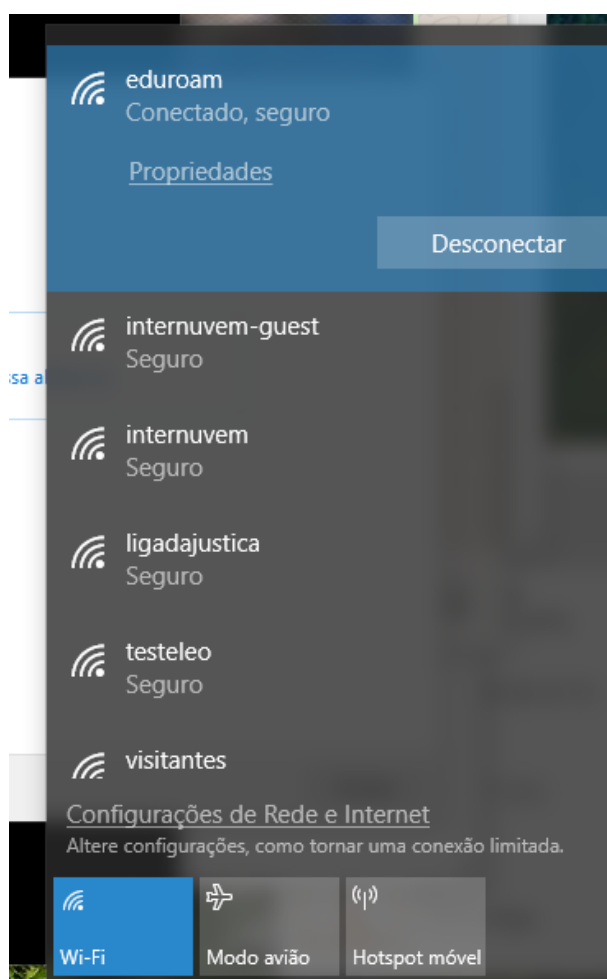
eduroam
Conectado, seguro

Propriedades

Desconectar

internuvem-guest
Seguro

internuvem
Seguro

ligadajustica
Seguro

testeleo
Seguro

visitantes

Configurações de Rede e Internet
Altere configurações, como tornar uma conexão limitada.

Wi-Fi

Modo avião

Hotspot móvel